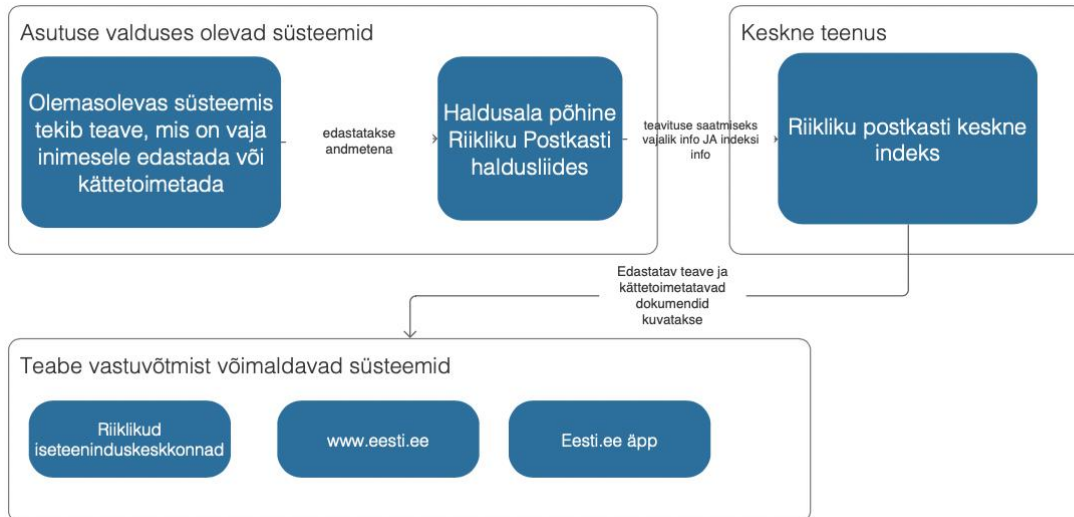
Asutuse valduses olevad süsteemid

Olemasolevas süsteemis tekib teave, mis on vaja inimesele edastada või kättetoimetada

edastatakse andmetena

Haldusala põhine Riikliku Postkasti haldusliides

teavituse saatmiseks vajalik info JA indeksi info

Keskne teenus

Riikliku postkasti keskne indeks

Edastatav teave ja kättetoimetatavad dokumendid kuvatakse

Teabe vastuvõtmist võimaldavad süsteemid

Riiklikud iseteeninduskeskkonnad

www.eesti.ee

Eesti.ee äpp